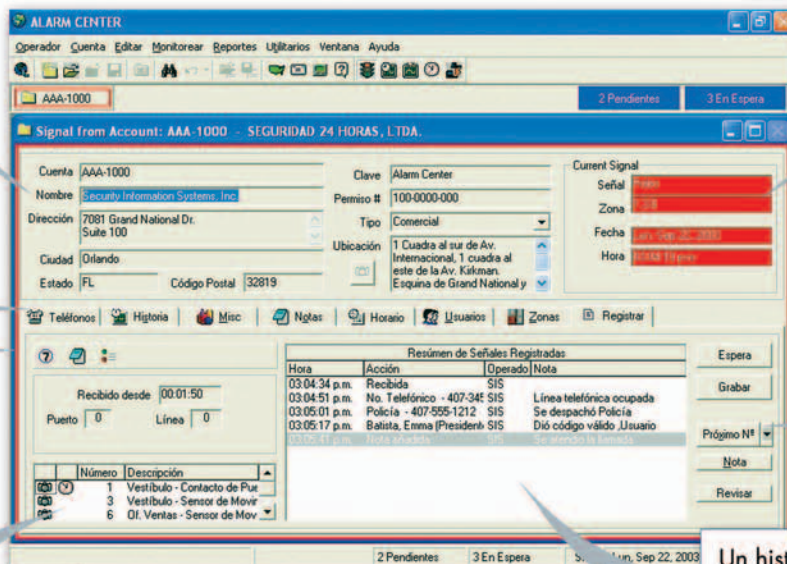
ALARM CENTER

Operador Cuenta Editar Monitorear Reportes Utilitarios Ventana Ayuda

AAA-1000

2 Pendientes

3 En Espera

Signal from Account: AAA-1000 - SEGURIDAD 24 HORAS, LTDA.

Cuenta AAA-1000

Nombre Security Information Systems, Inc.

Dirección 7081 Grand National Dr. Suite 100

Ciudad Orlando

Estado FL

Código Postal 32819

Clave Alarm Center

Permiso # 100-0000-000

Tipo Comercial

Ubicación 1 Cuadra al sur de Av. Internacional, 1 cuadra al este de la Av. Kirkman. Esquina de Grand National y

Current Signal

Señal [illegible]

Zona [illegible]

Fecha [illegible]

Hora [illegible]

Teléfonos | Historia | Misc | Notas | Horario | Usuarios | Zonas | Registrar

Recibido desde 00:01:50

Puerto 0

Línea 0

| | | Número | Descripción |
|---|---|---|---|
| | | 1 | Vestíbulo - Contacto de Pue |
| | | 3 | Vestíbulo - Sensor de Movir |
| | | 6 | Of. Ventas - Sensor de Mov |

Resúmen de Señales Registradas

| Hora | Acción | Operado | Nota |
|---|---|---|---|
| 03:04:34 p.m. | Recibida | SIS | |
| 03:04:51 p.m. | No. Telefónico - 407-345 | SIS | Línea telefónica ocupada |
| 03:05:01 p.m. | Policía - 407-555-1212 | SIS | Se despachó Policía |
| 03:05:17 p.m. | Batista, Emma (Presiden | SIS | Dió código válido ,Usuario |
| 03:05:41 p.m. | Nota añadida | SIS | Se atendió la llamada |

Espera

Grabar

Próximo Nº

Nota

Revisar

2 Pendientes

3 En Espera

S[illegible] Lun, Sep 22, 2003

Un hist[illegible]